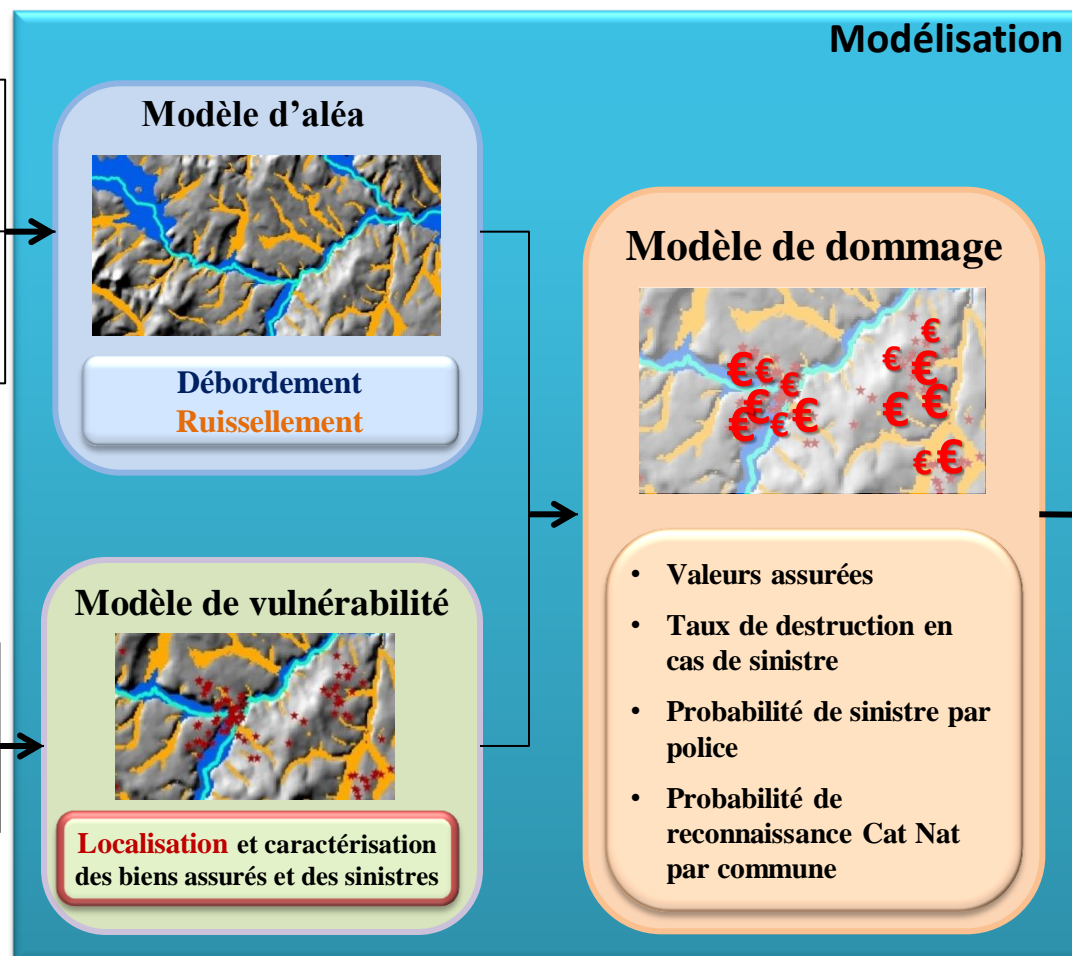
Modélisation

Modèle d'aléa

Débordement
Ruissellement

Modèle de vulnérabilité

Localisation et caractérisation des biens assurés et des sinistres

Modèle de dommage

€€ € € € € € € € € € € € €

- Valeurs assurées
- Taux de destruction en cas de sinistre
- Probabilité de sinistre par police
- Probabilité de reconnaissance Cat Nat par commune